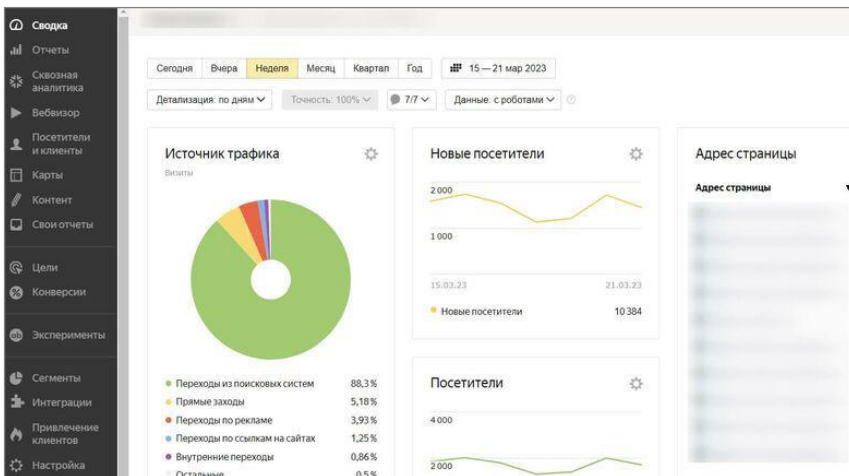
Сводка
Отчеты
Сквозная аналитика
Вебвизор
Посетители и клиенты
Карты
Контент
Свои отчеты
Цели
Конверсии
Эксперименты
Сегменты
Интеграции
Привлечение клиентов
Настройка

Сегодня | Вчера | Неделя | Месяц | Квартал | Год | 15 — 21 мар 2023

Детализация: по дням | Точность: 100% | 7/7 | Данные: с роботами

Источник трафика
Визиты

- Переходы из поисковых систем 88,3%
- Прямые заходы 5,18%
- Переходы по рекламе 3,93%
- Переходы по ссылкам на сайтах 1,25%
- Внутренние переходы 0,86%
- Остальные 0,5%

Новые посетители
2 000
1 000
15.03.23
21.03.23
Новые посетители 10 384

Посетители
4 000
2 000

Адрес страницы
Адрес страницы